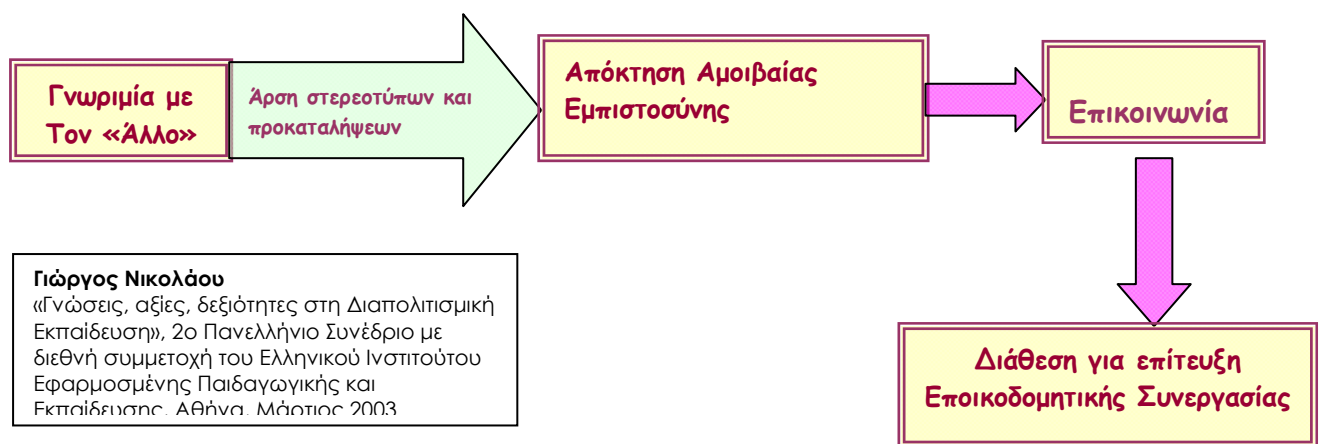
Γνωριμία με Τον «Άλλο»

Άρση στερεοτύπων και προκαταλήψεων

Απόκτηση Αμοιβαίας Εμπιστοσύνης

Επικοινωνία

Διάθεση για επίτευξη Εποικοδομητικής Συνεργασίας

Γιώργος Νικολάου
«Γνώσεις, αξίες, δεξιότητες στη Διαπολιτισμική Εκπαίδευση», 2ο Πανελλήνιο Συνέδριο με διεθνή συμμετοχή του Ελληνικού Ινστιτούτου Εφαρμοσμένης Παιδαγωγικής και Εκπαίδευσης, Αθήνα, Μάρτιος 2003